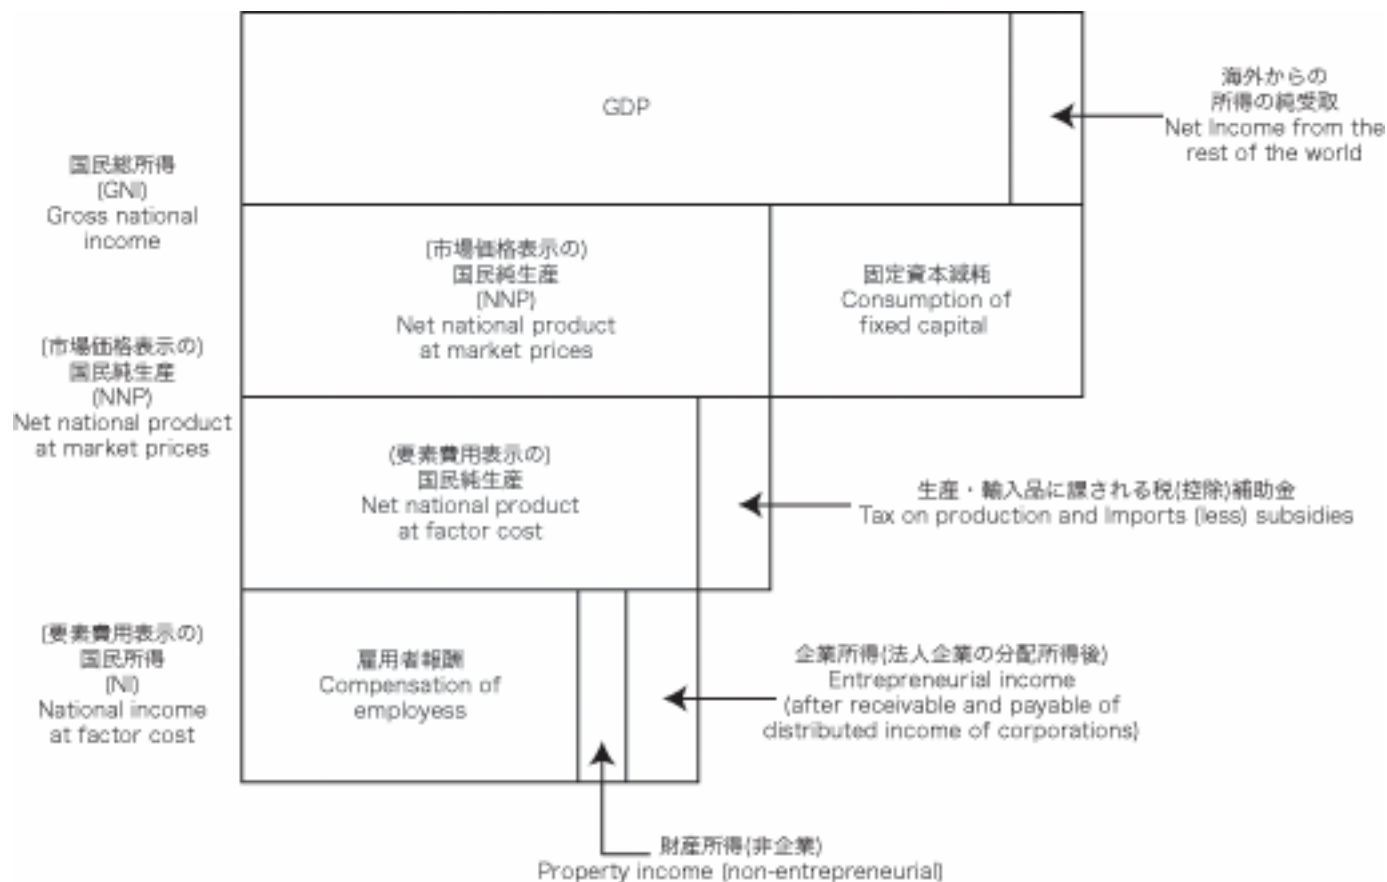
GDP

海外からの
所得の純受取
Net income from the rest of the world

国民総所得
(GNI)
Gross national income

(市場価格表示の)
国民純生産
(NNP)
Net national product at market prices

固定資本減耗
Consumption of fixed capital

(市場価格表示の)
国民純生産
(NNP)
Net national product at market prices

(要素費用表示の)
国民純生産
Net national product at factor cost

生産・輸入品に課される税(控除)補助金
Tax on production and imports (less) subsidies

(要素費用表示の)
国民所得
(NI)
National income at factor cost

雇用者報酬
Compensation of employees

企業所得(法人企業の分配所得後)
Entrepreneurial income
(after receivable and payable of distributed income of corporations)

財産所得(非企業)
Property income (non-entrepreneurial)